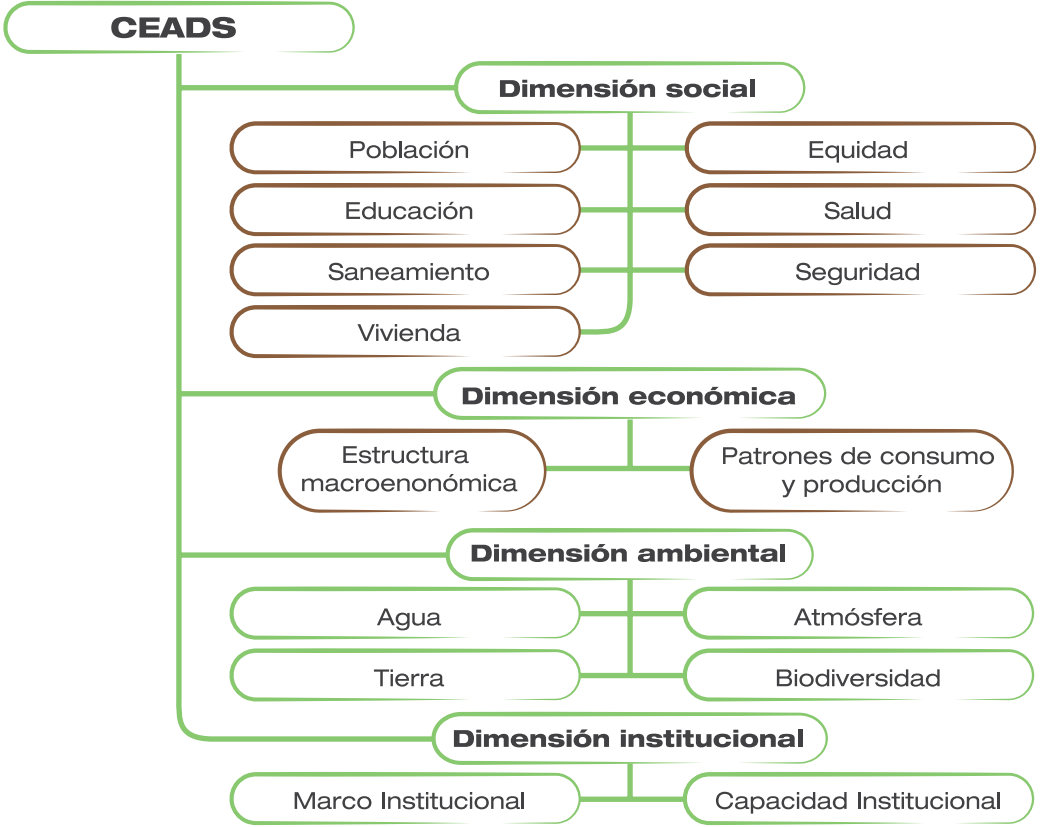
CEADS

Dimensión social

Población

Equidad

Educación

Salud

Saneamiento

Seguridad

Vivienda

Dimensión económica

Estructura macroenonómica

Patrones de consumo y producción

Dimensión ambiental

Agua

Atmósfera

Tierra

Biodiversidad

Dimensión institucional

Marco Institucional

Capacidad Institucional